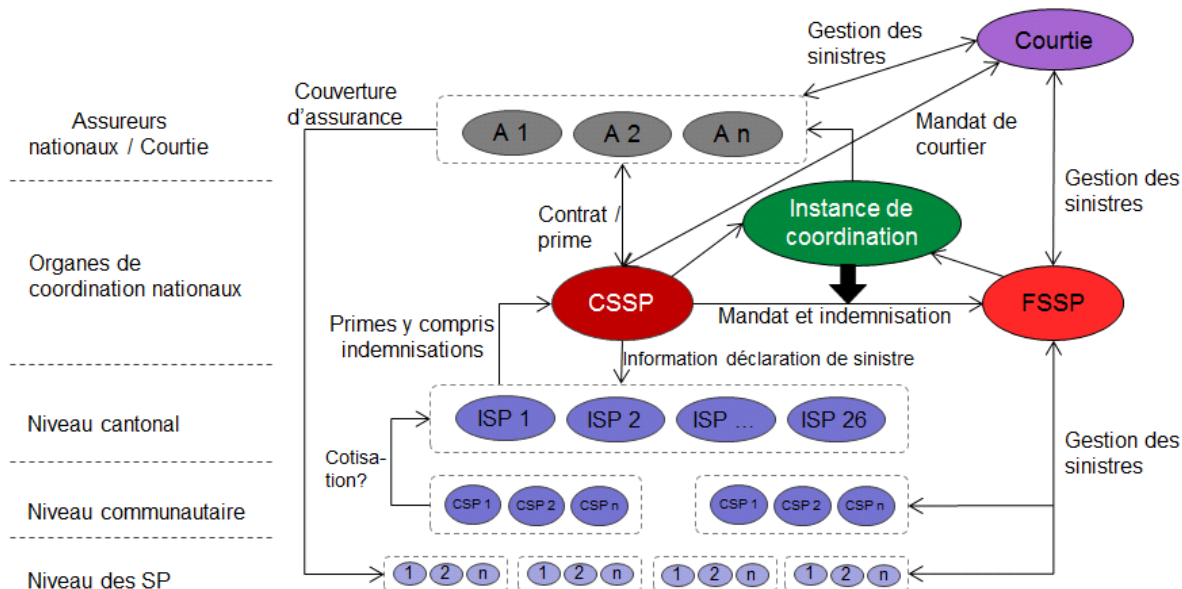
Assureurs nationaux / Courtie

Organes de coordination nationaux

Niveau cantonal

Niveau communautaire

Niveau des SP

Gestion des sinistres

Courtie

Couverture d'assurance

A 1

A 2

A n

Mandat de courtier

Gestion des sinistres

Contrat / prime

Instance de coordination

CSSP

FSSP

Mandat et indemnisation

Primes y compris indemnisations

Information déclaration de sinistre

ISP 1

ISP 2

ISP ...

ISP 26

Gestion des sinistres

Cotisation?

CSP 1

CSP 2

CSP n

CSP 1

CSP 2

CSP n

1

2

n

1

2

n

1

2

n

1

2

n